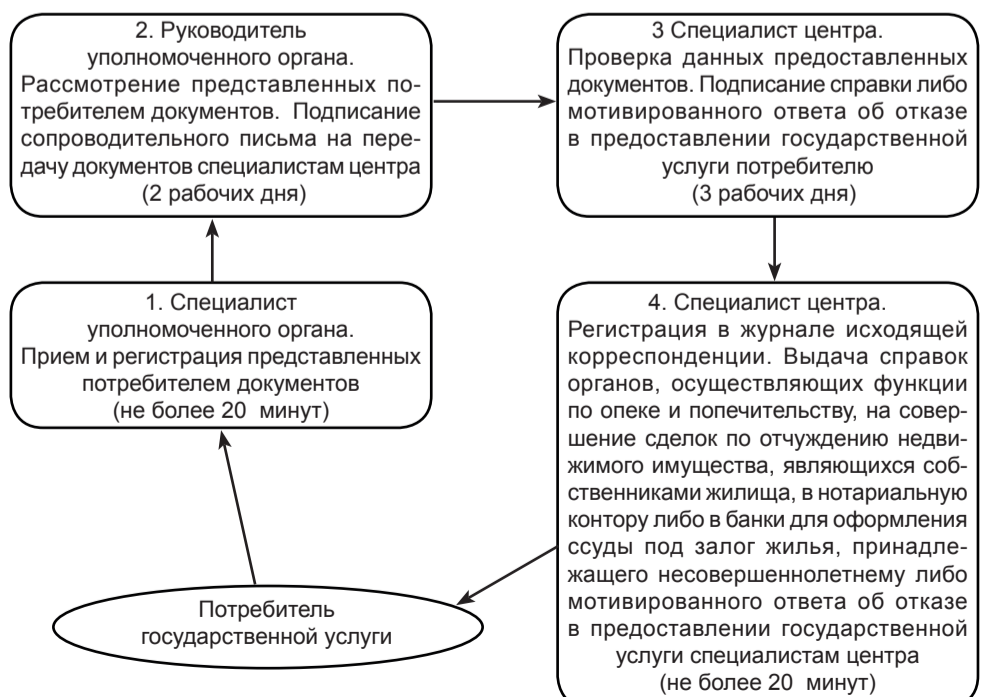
2. Руководитель уполномоченного органа. Рассмотрение представленных потребителем документов. Подписание сопроводительного письма на передачу документов специалистам центра (2 рабочих дня)

3 Специалист центра. Проверка данных предоставленных документов. Подписание справки либо мотивированного ответа об отказе в предоставлении государственной услуги потребителю (3 рабочих дня)

1. Специалист уполномоченного органа. Прием и регистрация представленных потребителем документов (не более 20 минут)

4. Специалист центра. Регистрация в журнале исходящей корреспонденции. Выдача справок органов, осуществляющих функции по опеке и попечительству, на совершение сделок по отчуждению недвижимого имущества, являющихся собственниками жилища, в нотариальную контору либо в банки для оформления ссуды под залог жилья, принадлежащего несовершеннолетнему либо мотивированного ответа об отказе в предоставлении государственной услуги специалистам центра (не более 20 минут)

Потребитель государственной услуги